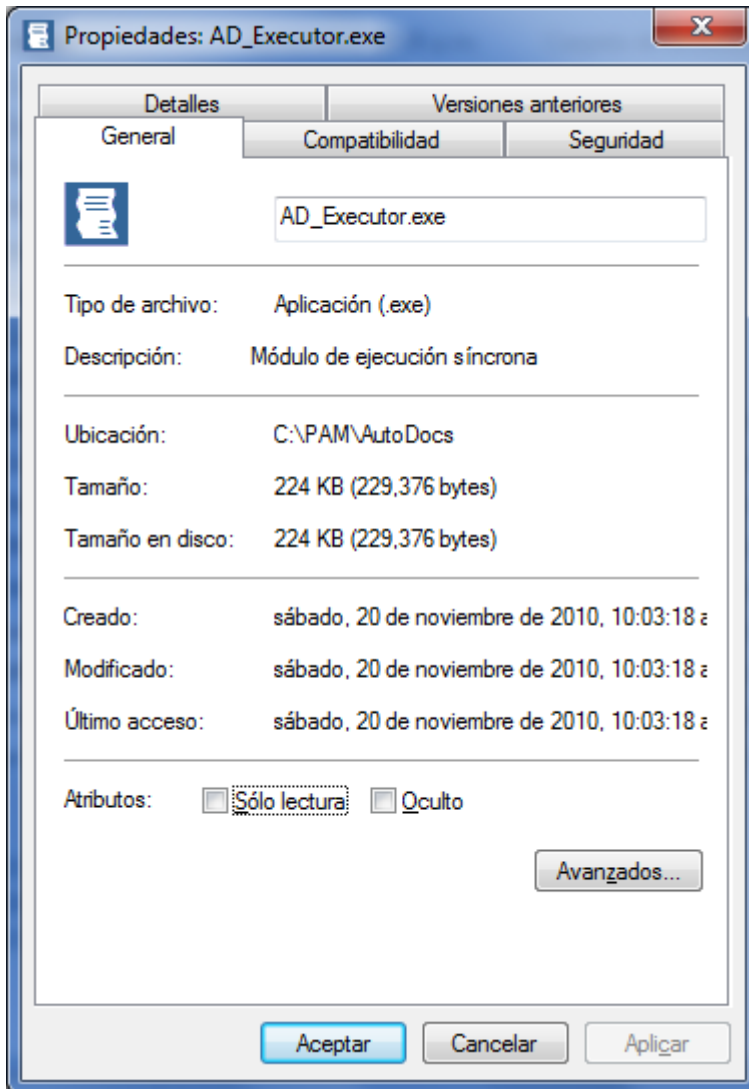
Propiedades: AD_Executor.exe

Detalles | Versiones anteriores
General | Compatibilidad | Seguridad

AD_Executor.exe

Tipo de archivo: Aplicación (.exe)

Descripción: Módulo de ejecución síncrona

Ubicación: C:\PAM\AutoDocs

Tamaño: 224 KB (229,376 bytes)

Tamaño en disco: 224 KB (229,376 bytes)

Creado: sábado, 20 de noviembre de 2010, 10:03:18 a

Modificado: sábado, 20 de noviembre de 2010, 10:03:18 a

Último acceso: sábado, 20 de noviembre de 2010, 10:03:18 a

Atributos: Sólo lectura Oculto

Avanzados...

Aceptar Cancelar Aplicar